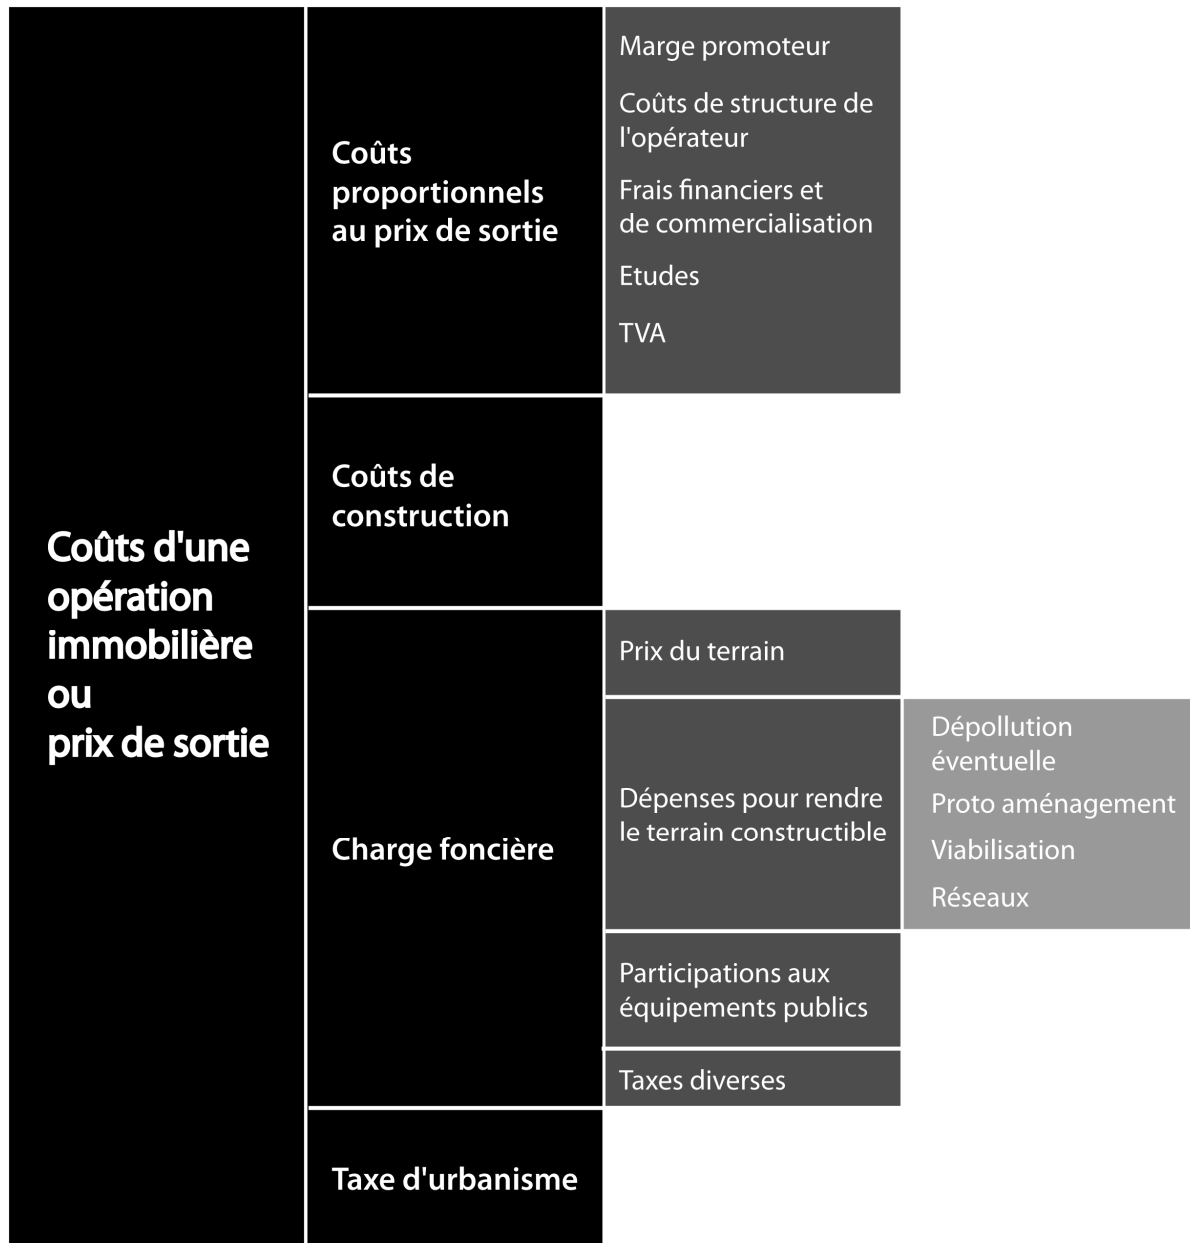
Coûts d'une opération immobilière ou prix de sortie

Coûts proportionnels au prix de sortie

Marge promoteur

Coûts de structure de l'opérateur

Frais financiers et de commercialisation

Etudes

TVA

Coûts de construction

Charge foncière

Prix du terrain

Dépenses pour rendre le terrain constructible

Dépollution éventuelle

Proto aménagement

Viabilisation

Réseaux

Participations aux équipements publics

Taxes diverses

Taxe d'urbanisme